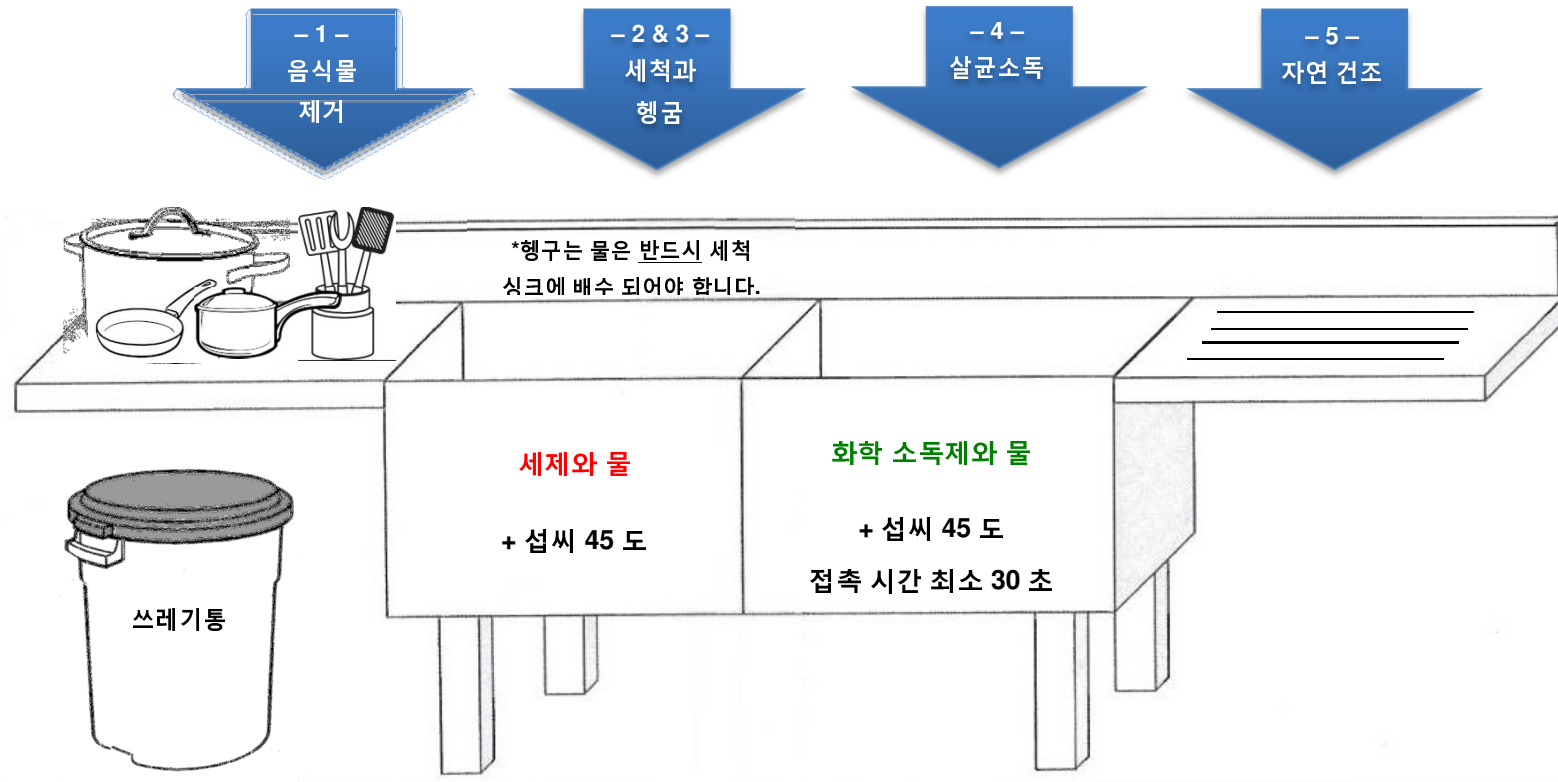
– 1 –
음식물
제거

– 2 & 3 –
세척과
헹굼

– 4 –
살균소독

– 5 –
자연 건조

*헹구는 물은 반드시 세척 싱크에 배수 되어야 합니다.

세제와 물

+ 섭씨 45 도

화학 소독제와 물

+ 섭씨 45 도

접촉 시간 최소 30 초

쓰레기통